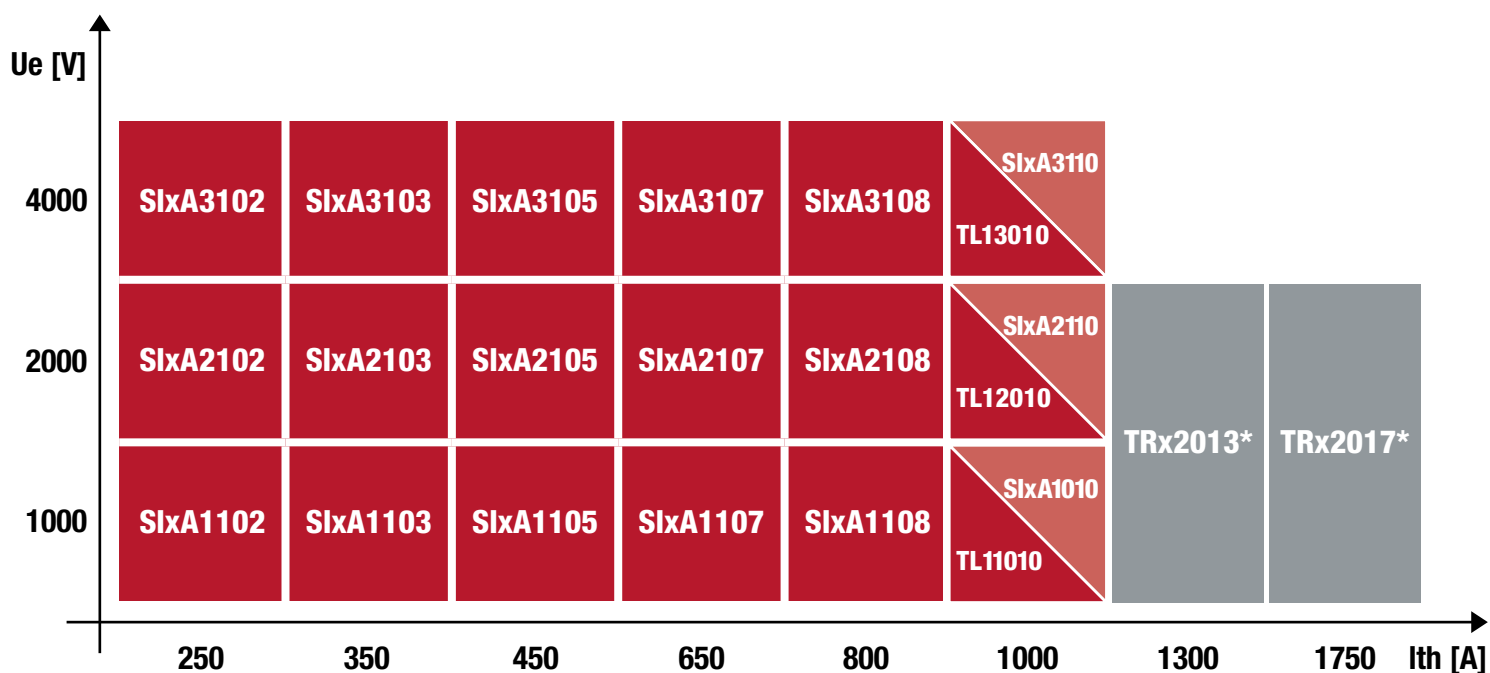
Ue [V]

4000

SIxA3102 SIxA3103 SIxA3105 SIxA3107 SIxA3108 SIxA3110 TL13010

2000

SIxA2102 SIxA2103 SIxA2105 SIxA2107 SIxA2108 SIxA2110 TL12010

TRx2013* TRx2017*

1000

SIxA1102 SIxA1103 SIxA1105 SIxA1107 SIxA1108 SIxA1010 TL11010

250 350 450 650 800 1000 1300 1750 Ith [A]